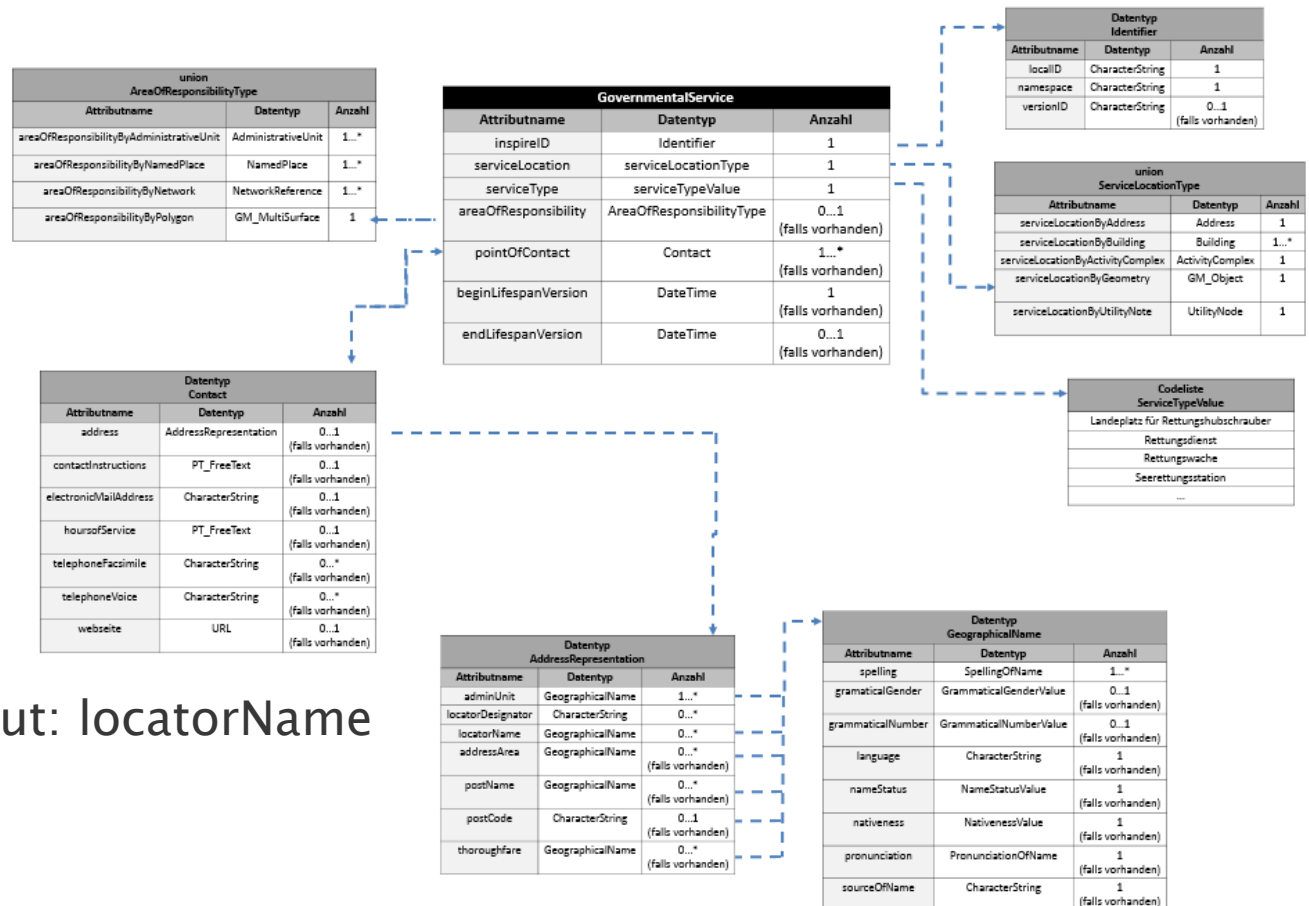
union
AreaOfResponsibilityType

| Attributname | Datentyp | Anzahl |
|---|---|---|
| areaOfResponsibilityByAdministrativeUnit | AdministrativeUnit | 1...* |
| areaOfResponsibilityByNamedPlace | NamedPlace | 1...* |
| areaOfResponsibilityByNetwork | NetworkReference | 1...* |
| areaOfResponsibilityByPolygon | GM_MultiSurface | 1 |

GovernmentalService

| Attributname | Datentyp | Anzahl |
|---|---|---|
| inspireID | Identifier | 1 |
| serviceLocation | serviceLocationType | 1 |
| serviceType | serviceTypeValue | 1 |
| areaOfResponsibility | AreaOfResponsibilityType | 0...1 (falls vorhanden) |
| pointOfContact | Contact | 1...* (falls vorhanden) |
| beginLifespanVersion | DateTime | 1 (falls vorhanden) |
| endLifespanVersion | DateTime | 0...1 (falls vorhanden) |

Datentyp
Identifier

| Attributname | Datentyp | Anzahl |
|---|---|---|
| localID | CharacterString | 1 |
| namespace | CharacterString | 1 |
| versionID | CharacterString | 0...1 (falls vorhanden) |

union
ServiceLocationType

| Attributname | Datentyp | Anzahl |
|---|---|---|
| serviceLocationByAddress | Address | 1 |
| serviceLocationByBuilding | Building | 1...* |
| serviceLocationByActivityComplex | ActivityComplex | 1 |
| serviceLocationByGeometry | GM_Object | 1 |
| serviceLocationByUtilityNote | UtilityNode | 1 |

Codeliste
ServiceTypeValue

| |
|---|
| Landeplatz für Rettungshubschrauber |
| Rettungsdienst |
| Rettungswache |
| Seerettungsstation |
| ... |

Datentyp
Contact

| Attributname | Datentyp | Anzahl |
|---|---|---|
| address | AddressRepresentation | 0...1 (falls vorhanden) |
| contactInstructions | PT_FreeText | 0...1 (falls vorhanden) |
| electronicMailAddress | CharacterString | 0...1 (falls vorhanden) |
| hoursofService | PT_FreeText | 0...1 (falls vorhanden) |
| telephoneFacsimile | CharacterString | 0...* (falls vorhanden) |
| telephoneVoice | CharacterString | 0...* (falls vorhanden) |
| webseite | URL | 0...1 (falls vorhanden) |

ut: locatorName

Datentyp
AddressRepresentation

| Attributname | Datentyp | Anzahl |
|---|---|---|
| adminUnit | GeographicalName | 1...* |
| locatorDesignator | CharacterString | 0...* |
| locatorName | GeographicalName | 0...* |
| addressArea | GeographicalName | 0...* (falls vorhanden) |
| postName | GeographicalName | 0...* (falls vorhanden) |
| postCode | CharacterString | 0...1 (falls vorhanden) |
| thoroughfare | GeographicalName | 0...* (falls vorhanden) |

Datentyp
GeographicalName

| Attributname | Datentyp | Anzahl |
|---|---|---|
| spelling | SpellingOfName | 1...* |
| gramaticalGender | GrammaticalGenderValue | 0...1 (falls vorhanden) |
| grammaticalNumber | GrammaticalNumberValue | 0...1 (falls vorhanden) |
| language | CharacterString | 1 (falls vorhanden) |
| nameStatus | NameStatusValue | 1 (falls vorhanden) |
| nativeness | NativenessValue | 1 (falls vorhanden) |
| pronunciation | PronunciationOfName | 1 (falls vorhanden) |
| sourceOfName | CharacterString | 1 (falls vorhanden) |